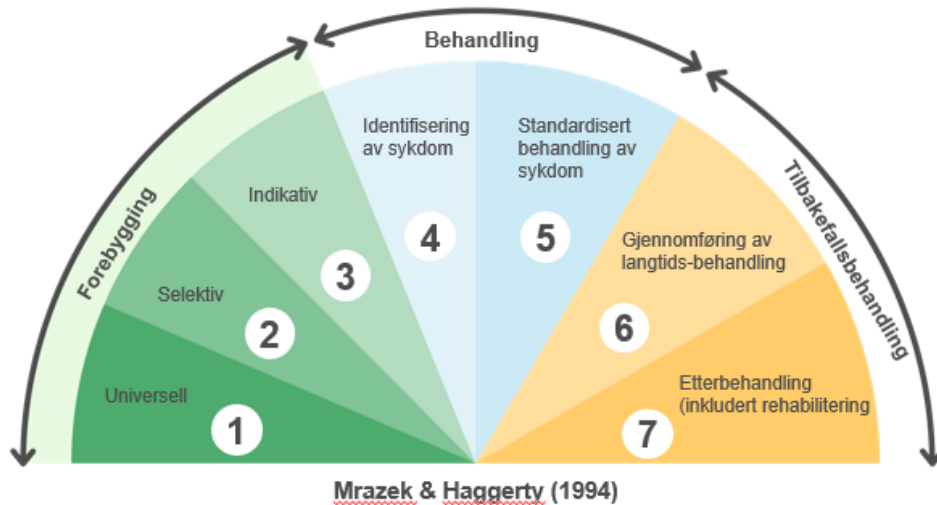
Behandling

Forebygging

Tilbakefallsbehandling

Universell

1

Selektiv

2

Indikativ

3

Identifisering av sykdom

4

Standardisert behandling av sykdom

5

Gjennomføring av langtids-behandling

6

Etterbehandling (inkludert rehabilitering

7

Mrazek & Haggerty (1994)